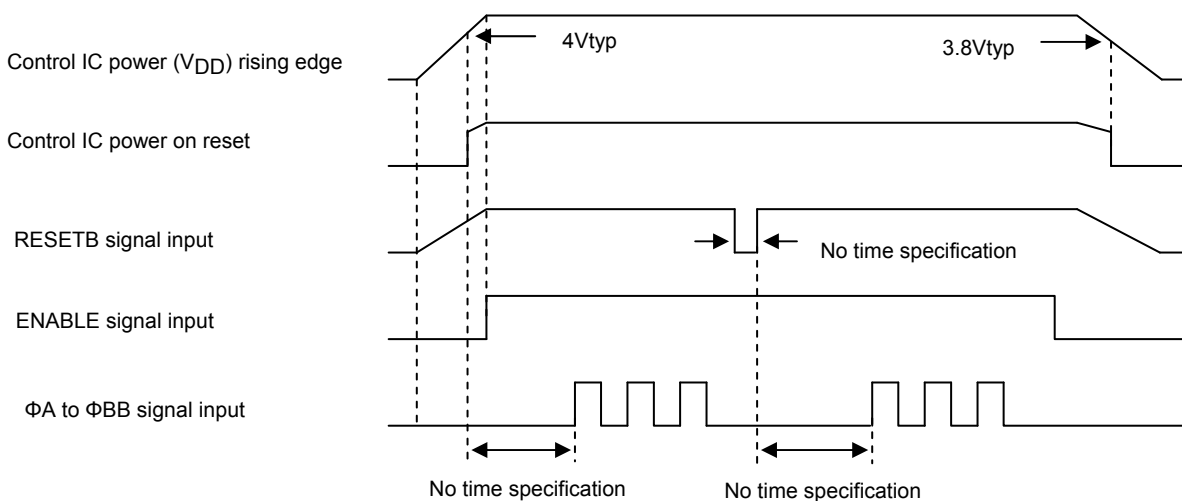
Control IC power ($V_{DD}$) rising edge

4Vtyp

3.8Vtyp

Control IC power on reset

RESETB signal input

No time specification

ENABLE signal input

ΦA to ΦBB signal input

No time specification

No time specification